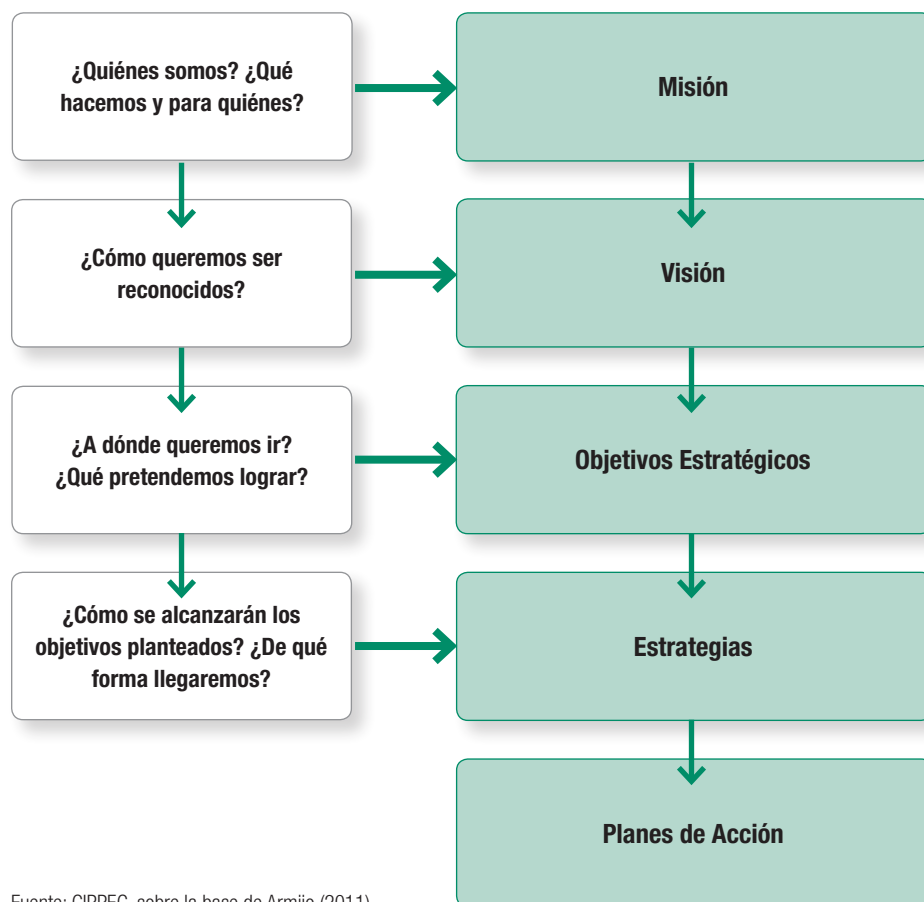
¿Quiénes somos? ¿Qué hacemos y para quiénes?

Misión

¿Cómo queremos ser reconocidos?

Visión

¿A dónde queremos ir? ¿Qué pretendemos lograr?

Objetivos Estratégicos

¿Cómo se alcanzarán los objetivos planteados? ¿De qué forma llegaremos?

Estrategias

Planes de Acción

Fuente: CIPPEC, sobre la base de Armijo (2011).